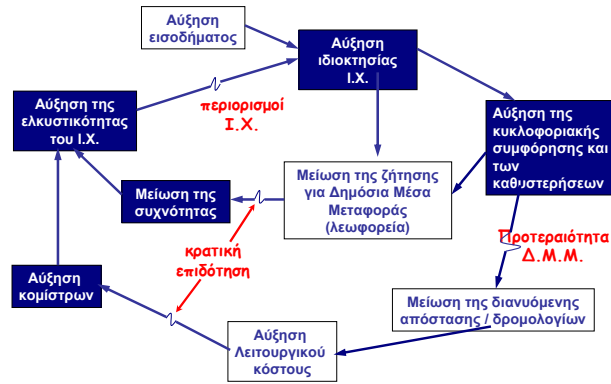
Αύξηση εισοδήματος

Αύξηση ιδιοκτησίας Ι.Χ.

Αύξηση της ελκυστικότητας του Ι.Χ.

περιορισμοί Ι.Χ.

Αύξηση της κυκλοφοριακής συμφόρησης και των καθυστερήσεων

Μείωση της συχνότητας

Μείωση της ζήτησης για Δημόσια Μέσα Μεταφοράς (λεωφορεία)

κρατική επιδότηση

Προτεραιότητα Δ.Μ.Μ.

Αύξηση κομίστρων

Μείωση της διανυόμενης απόστασης / δρομολογίων

Αύξηση Λειτουργικού κόστους